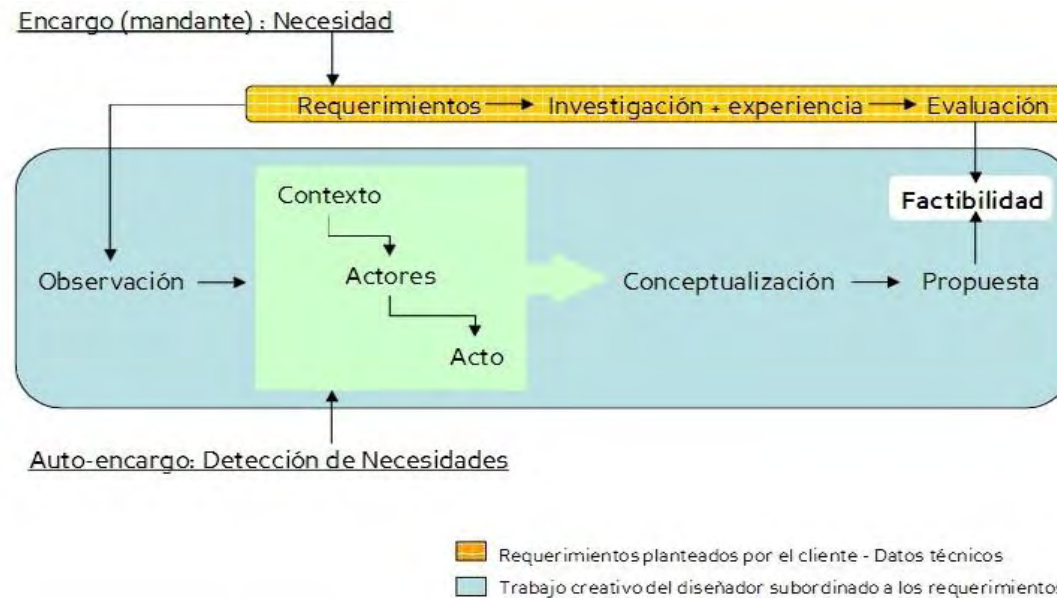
Encargo (mandante) : Necesidad

Requerimientos → Investigación + experiencia → Evaluación

Factibilidad

Contexto

Actores

Acto

Observación

Conceptualización

Propuesta

Auto-encargo: Detección de Necesidades

Requerimientos planteados por el cliente - Datos técnicos

Trabajo creativo del diseñador subordinado a los requerimientos